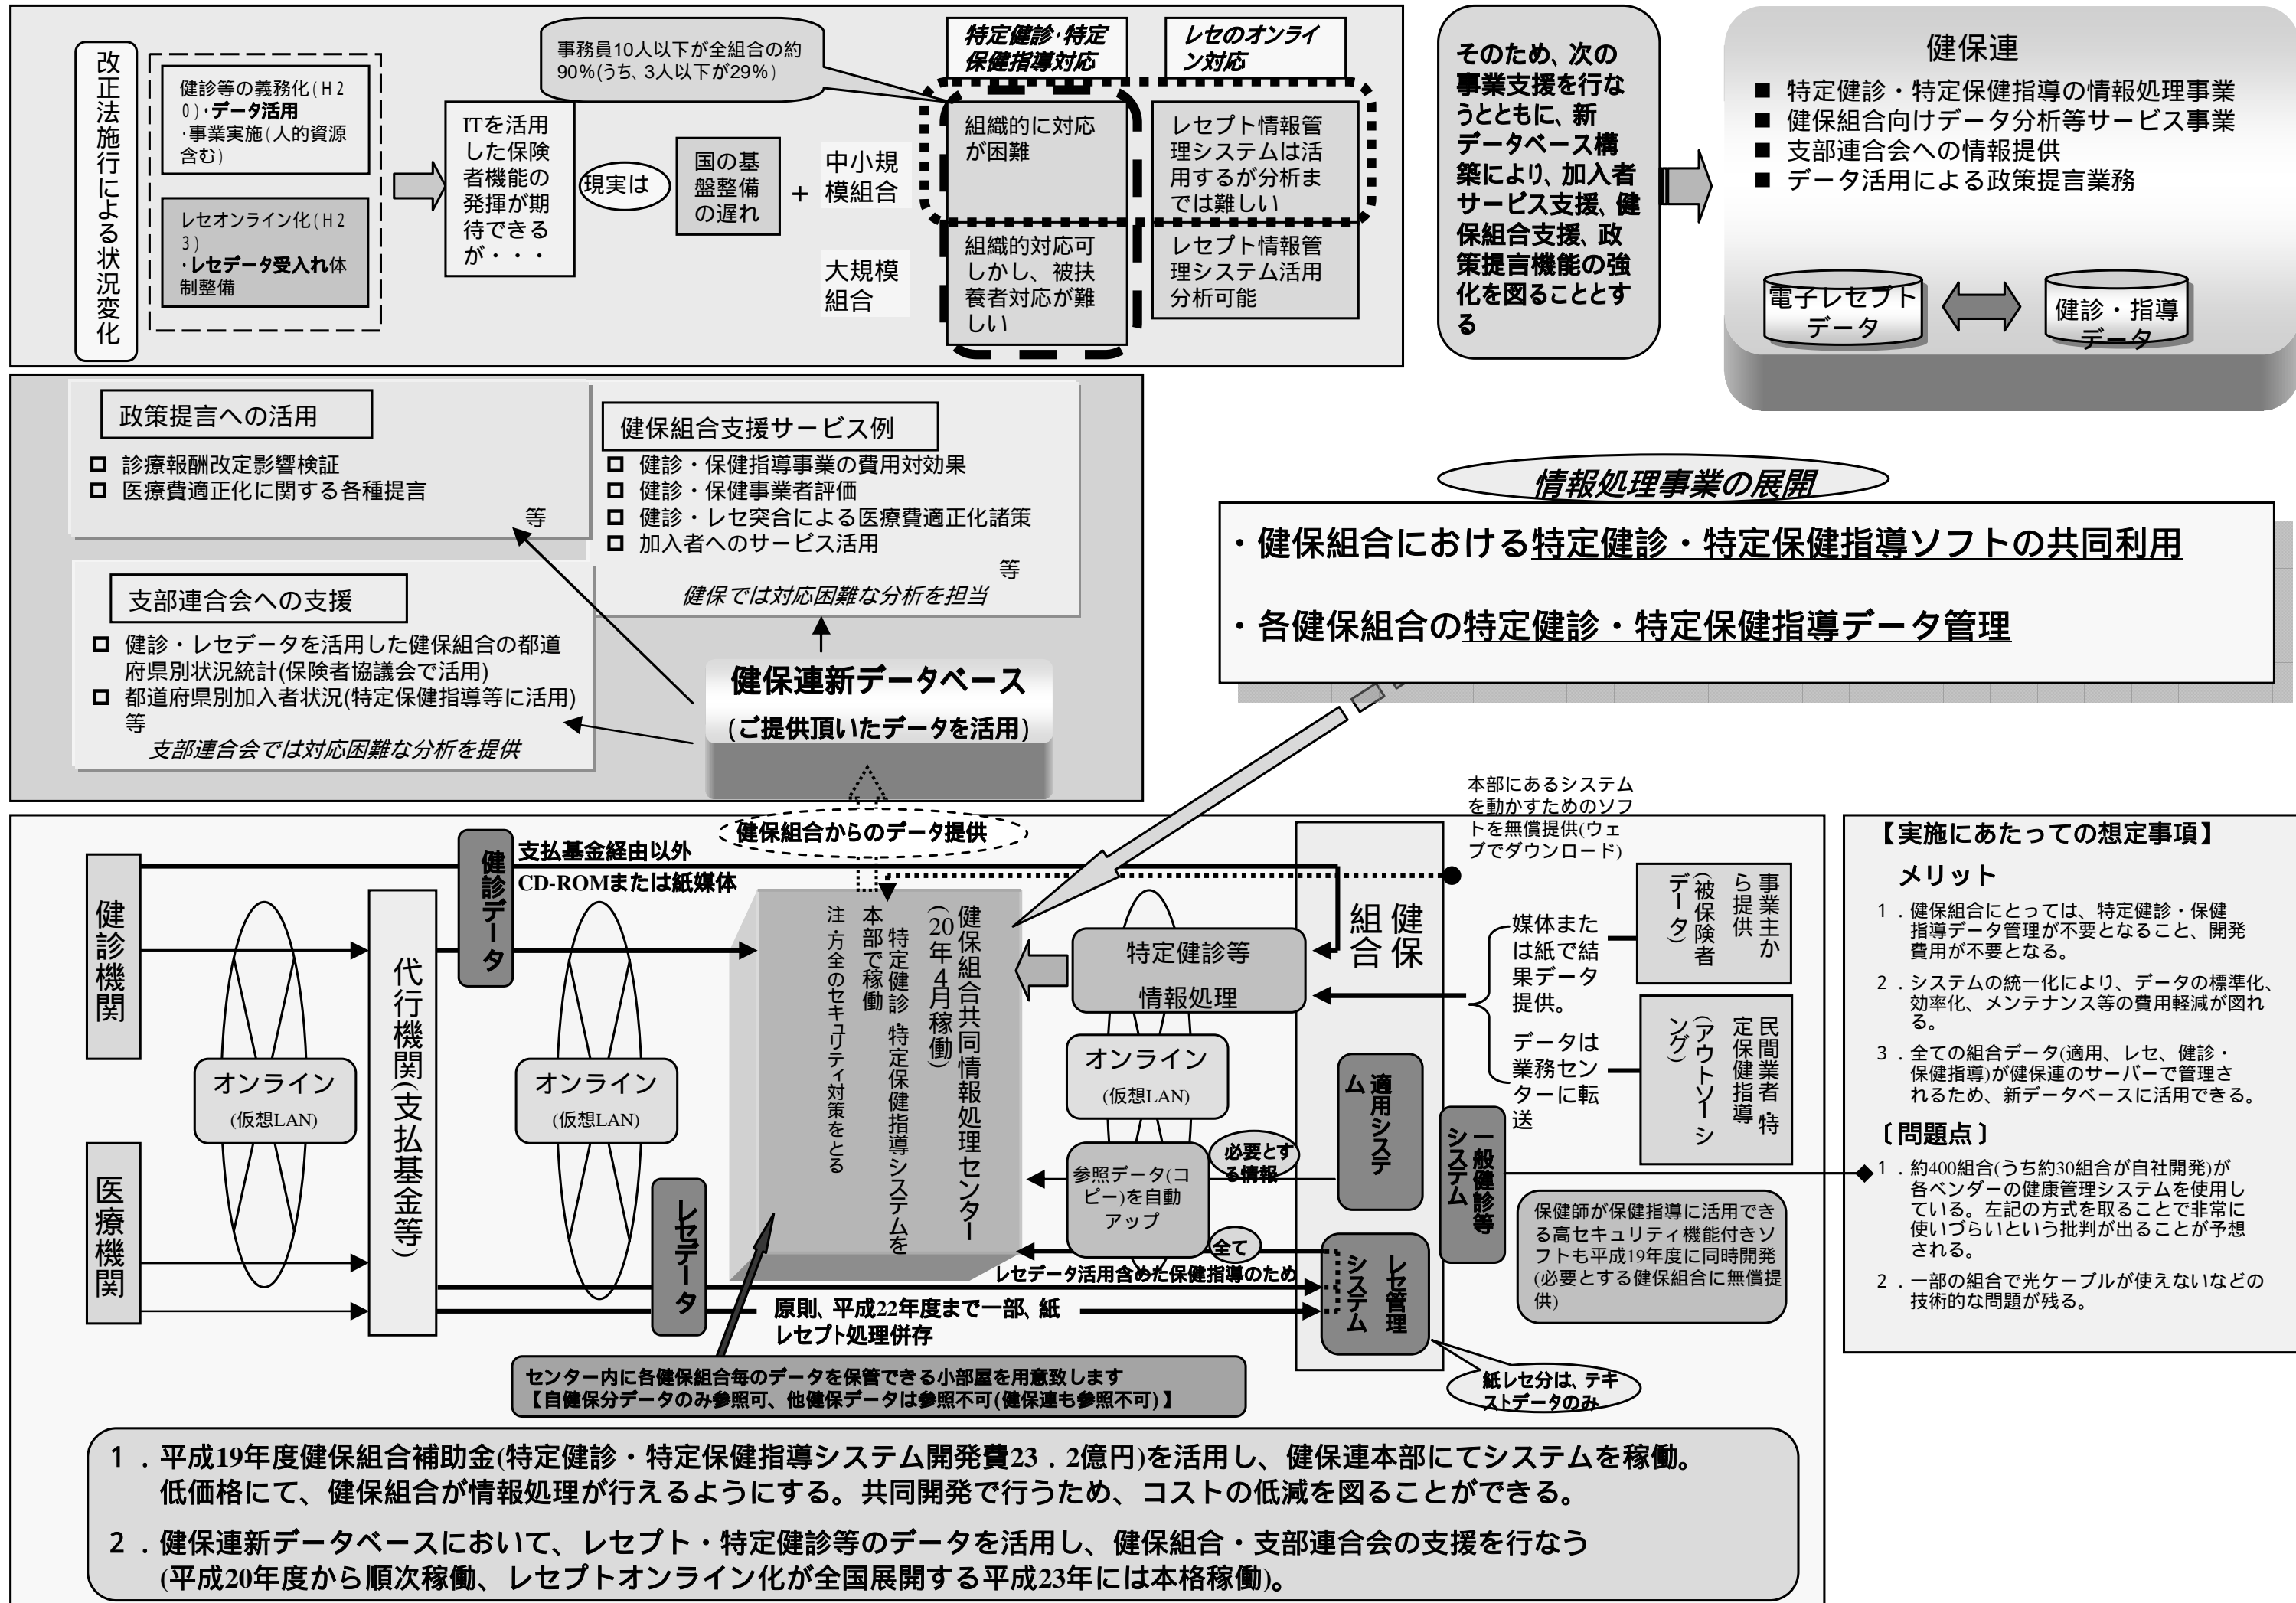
改正法施行による状況変化

健診等の義務化(H20)・データ活用
・事業実施(人的資源含む)

レセオンライン化(H23)
・レセデータ受入れ体制整備

ITを活用した保険者機能の発揮が期待できるが・・・

現実は

国の基盤整備の遅れ

＋

中小規模組合

大規模組合

事務員10人以下が全組合の約90%(うち、3人以下が29%)

特定健診･特定保健指導対応

レセのオンライン対応

組織的に対応が困難

レセプト情報管理システムは活用するが分析までは難しい

組織的対応可しかし、被扶養者対応が難しい

レセプト情報管理システム活用分析可能

そのため、次の事業支援を行なうとともに、新データベース構築により、加入者サービス支援、健保組合支援、政策提言機能の強化を図ることとする

健保連
■ 特定健診・特定保健指導の情報処理事業
■ 健保組合向けデータ分析等サービス事業
■ 支部連合会への情報提供
■ データ活用による政策提言業務

電子レセプトデータ

健診・指導データ

政策提言への活用
□ 診療報酬改定影響検証
□ 医療費適正化に関する各種提言
等

健保組合支援サービス例
□ 健診・保健指導事業の費用対効果
□ 健診・保健事業者評価
□ 健診・レセ突合による医療費適正化諸策
□ 加入者へのサービス活用
等
健保では対応困難な分析を担当

支部連合会への支援
□ 健診・レセデータを活用した健保組合の都道府県別状況統計(保険者協議会で活用)
□ 都道府県別加入者状況(特定保健指導等に活用)
等
支部連合会では対応困難な分析を提供

健保連新データベース
(ご提供頂いたデータを活用)

情報処理事業の展開
・健保組合における特定健診・特定保健指導ソフトの共同利用
・各健保組合の特定健診・特定保健指導データ管理

健保組合からのデータ提供

本部にあるシステムを動かすためのソフトを無償提供(ウェブでダウンロード)

健診機関

医療機関

オンライン(仮想LAN)

代行機関(支払基金等)

オンライン(仮想LAN)

健診データ

支払基金経由以外
CD-ROMまたは紙媒体

健保組合共同情報処理センター(20年4月稼働)
本部で稼働 特定健診 特定保健指導システムを
万全のセキュリティ対策をとる注

レセデータ

特定健診等情報処理

オンライン(仮想LAN)

参照データ(コピー)を自動アップ

必要とする情報

全て

レセデータ活用含めた保健指導のため

原則、平成22年度まで一部、紙レセプト処理併存

健保組合

適用システム

一般健診システム等

レセ管理システム

媒体または紙で結果データ提供。

データは業務センターに転送

事業主から提供(被保険者データ)

民間業者特定保健指導(アウトソーシング)

保健師が保健指導に活用できる高セキュリティ機能付きソフトも平成19年度に同時開発(必要とする健保組合に無償提供)

紙レセ分は、テキストデータのみ

センター内に各健保組合毎のデータを保管できる小部屋を用意致します
【自健保分データのみ参照可、他健保データは参照不可(健保連も参照不可)】

【実施にあたっての想定事項】
メリット
1．健保組合にとっては、特定健診・保健指導データ管理が不要となること、開発費用が不要となる。
2．システムの統一化により、データの標準化、効率化、メンテナンス等の費用軽減が図れる。
3．全ての組合データ(適用、レセ、健診・保健指導)が健保連のサーバーで管理されるため、新データベースに活用できる。
〔問題点〕
1．約400組合(うち約30組合が自社開発)が各ベンダーの健康管理システムを使用している。左記の方式を取ることで非常に使いづらいという批判が出ることが予想される。
2．一部の組合で光ケーブルが使えないなどの技術的な問題が残る。

1．平成19年度健保組合補助金(特定健診・特定保健指導システム開発費23．2億円)を活用し、健保連本部にてシステムを稼働。低価格にて、健保組合が情報処理が行えるようにする。共同開発で行うため、コストの低減を図ることができる。
2．健保連新データベースにおいて、レセプト・特定健診等のデータを活用し、健保組合・支部連合会の支援を行なう(平成20年度から順次稼働、レセプトオンライン化が全国展開する平成23年には本格稼働)。